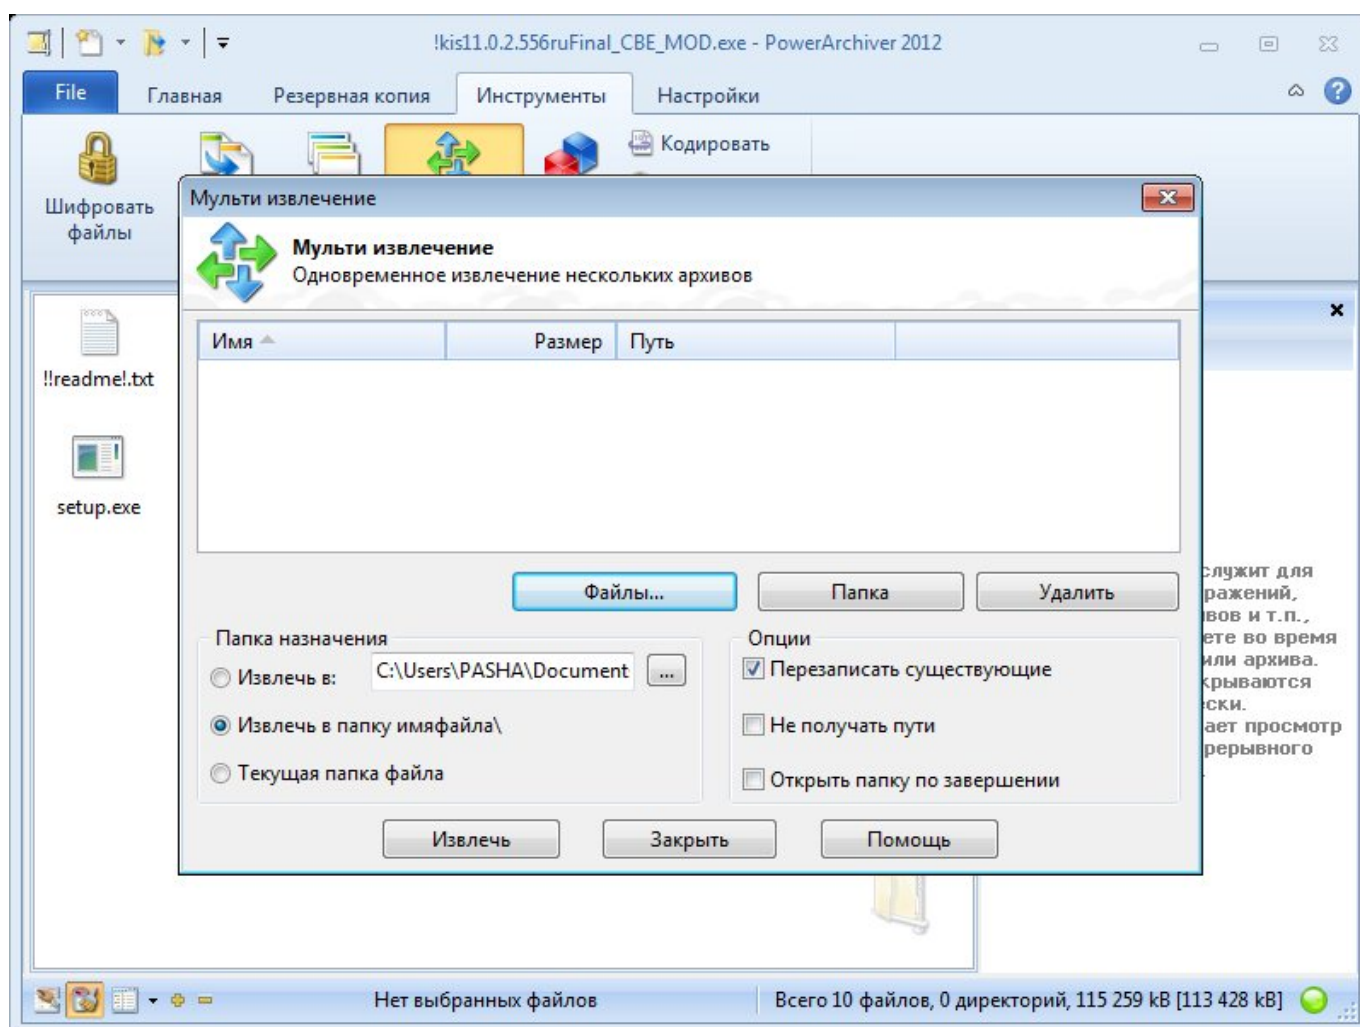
!kis11.0.2.556ruFinal_CBE_MOD.exe - PowerArchiver 2012

File Главная Резервная копия Инструменты Настройки

Шифровать файлы

Кодировать

!!readme!.txt

setup.exe

Мульти извлечение

Мульти извлечение
Одновременное извлечение нескольких архивов

| Имя | Размер | Путь |
|---|---|---|

Файлы... Папка Удалить

Папка назначения
Извлечь в: C:\Users\PASHA\Document ...
Извлечь в папку имяфайла\
Текущая папка файла

Опции
Перезаписать существующие
Не получать пути
Открыть папку по завершении

Извлечь Закрыть Помощь

служит для
ражений,
вов и т.п.,
ете во время
или архива.
крываются
ски.
ает просмотр
рерывного

Нет выбранных файлов Всего 10 файлов, 0 директорий, 115 259 kB [113 428 kB]